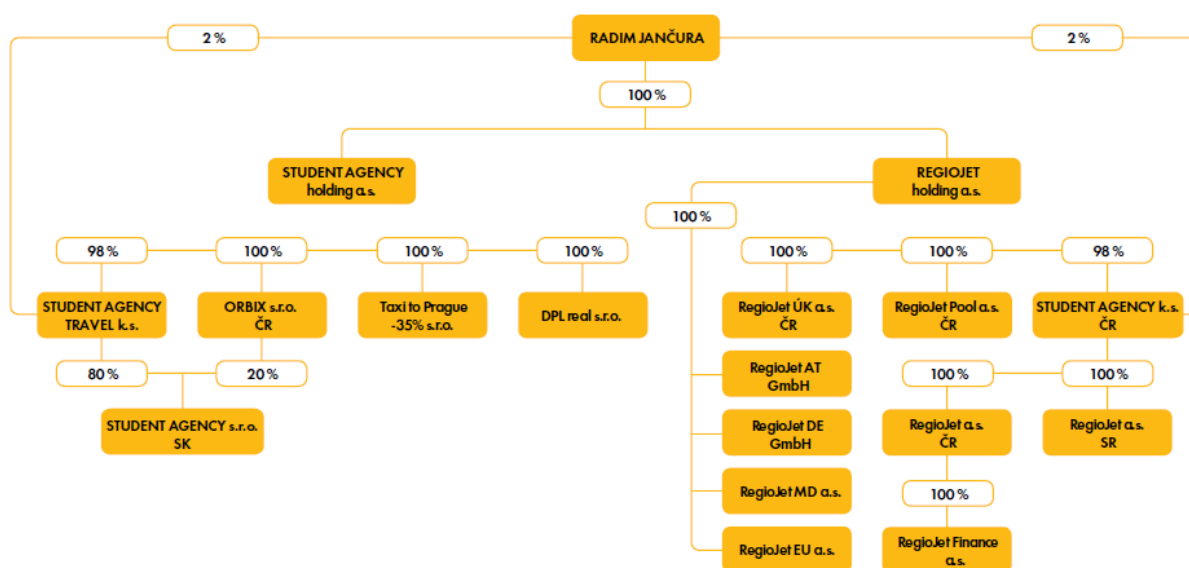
2 %

RADIM JANČURA

2 %

100 %

STUDENT AGENCY holding a.s.

REGIOJET holding a.s.

100 %

98 %

100 %

100 %

100 %

STUDENT AGENCY TRAVEL k.s.

ORBIX s.r.o. ČR

Taxi to Prague -35% s.r.o.

DPL real s.r.o.

80 %

20 %

STUDENT AGENCY s.r.o. SK

100 %

100 %

98 %

RegioJet ÚK a.s. ČR

RegioJet Pool a.s. ČR

STUDENT AGENCY k.s. ČR

RegioJet AT GmbH

100 %

100 %

RegioJet DE GmbH

RegioJet a.s. ČR

RegioJet a.s. SR

RegioJet MD a.s.

100 %

RegioJet EU a.s.

RegioJet Finance a.s.